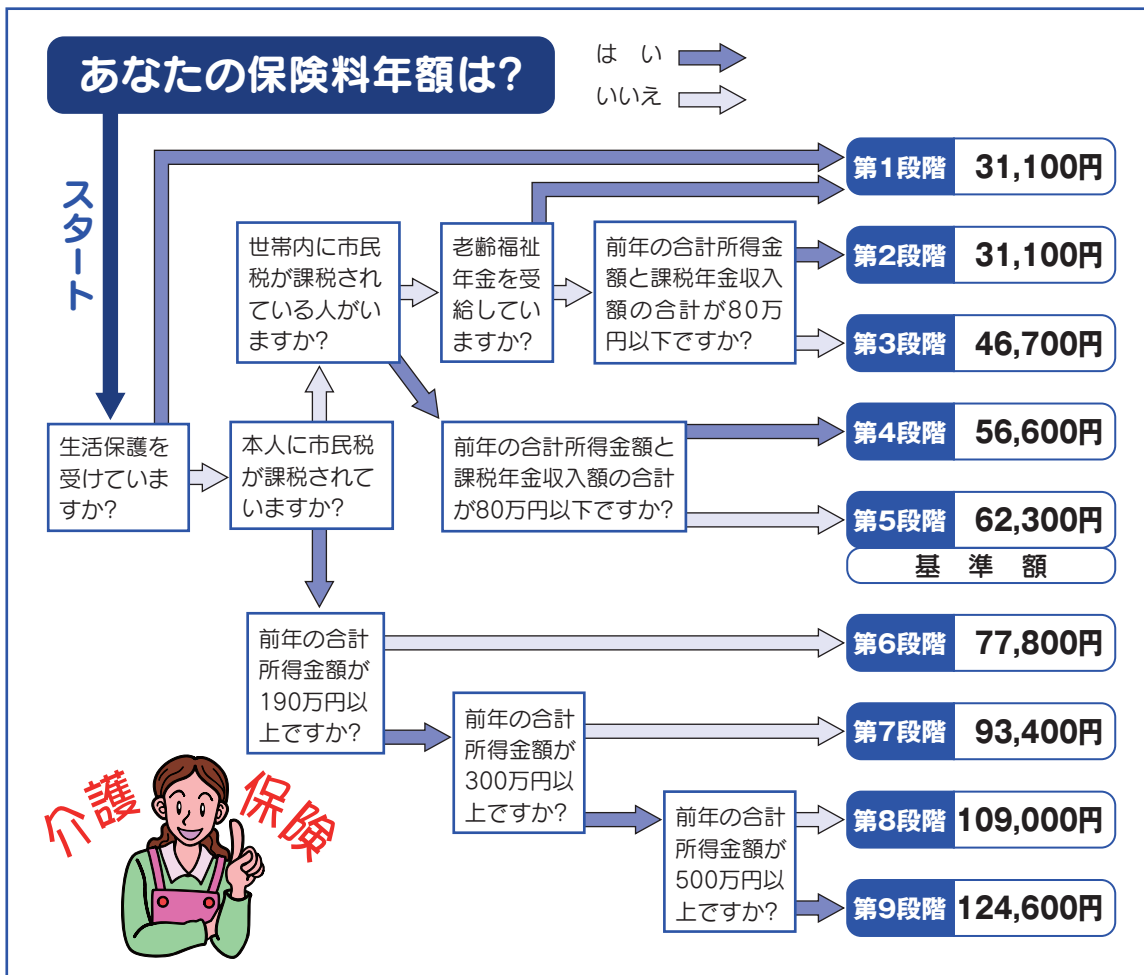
あなたの保険料年額は?

はい
いいえ

スタート

生活保護を受けていますか?

本人に市民税が課税されていますか?

世帯内に市民税が課税されている人がいますか?

老齢福祉年金を受給していますか?

前年の合計所得金額と課税年金収入額の合計が80万円以下ですか?

前年の合計所得金額と課税年金収入額の合計が80万円以下ですか?

前年の合計所得金額が190万円以上ですか?

前年の合計所得金額が300万円以上ですか?

前年の合計所得金額が500万円以上ですか?

第1段階 31,100円
第2段階 31,100円
第3段階 46,700円
第4段階 56,600円
第5段階 62,300円
基 準 額
第6段階 77,800円
第7段階 93,400円
第8段階 109,000円
第9段階 124,600円

介護保険